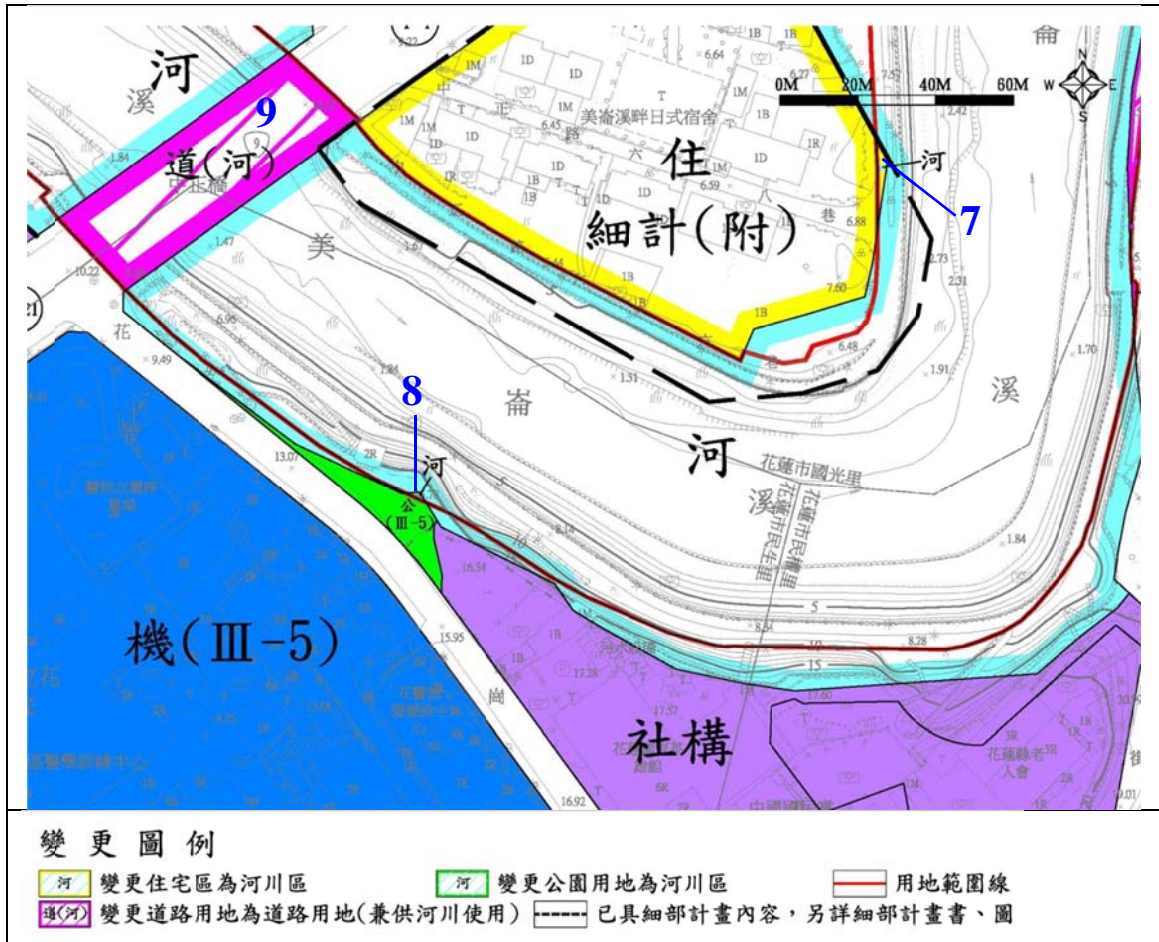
河
溪
9
道(河)
中正橋
美
住
細計(附)
美崙溪畔日式宿舍
中正路
六八巷
0M 20M 40M 60M
N W E S
河
7
崙
8
河
公(Ⅲ-5)
河
花蓮市國光里
溪
花蓮市民權里
花蓮市民生里
溪
花
機(Ⅲ-5)
社構
崗
5
15
花蓮縣老人會

變 更 圖 例
河 變更住宅區為河川區
河 變更公園用地為河川區
用地範圍線
道(河) 變更道路用地為道路用地(兼供河川使用)
已具細部計畫內容，另詳細部計畫書、圖